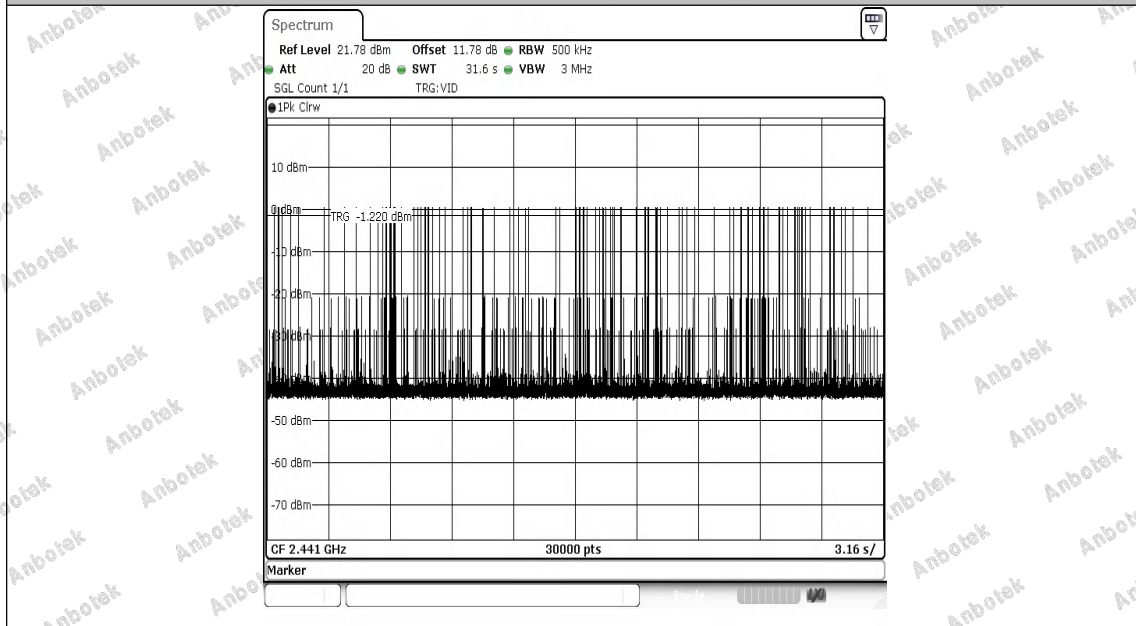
Spectrum

Ref Level 21.78 dBm Offset 11.78 dB RBW 500 kHz
Att 20 dB SWT 31.6 s VBW 3 MHz
SGL Count 1/1 TRG:VID

1Pk Clrw

10 dBm
0 dBm TRG -1.220 dBm
-10 dBm
-20 dBm
-30 dBm
-50 dBm
-60 dBm
-70 dBm

CF 2.441 GHz 30000 pts 3.16 s/

Marker

Anbotek Anbotek Anbotek Anbotek Anbotek Anbotek Anbotek Anbotek Anbotek Anbotek Anbotek Anbotek Anbotek Anbotek Anbotek Anbotek Anbotek Anbotek Anbotek Anbotek